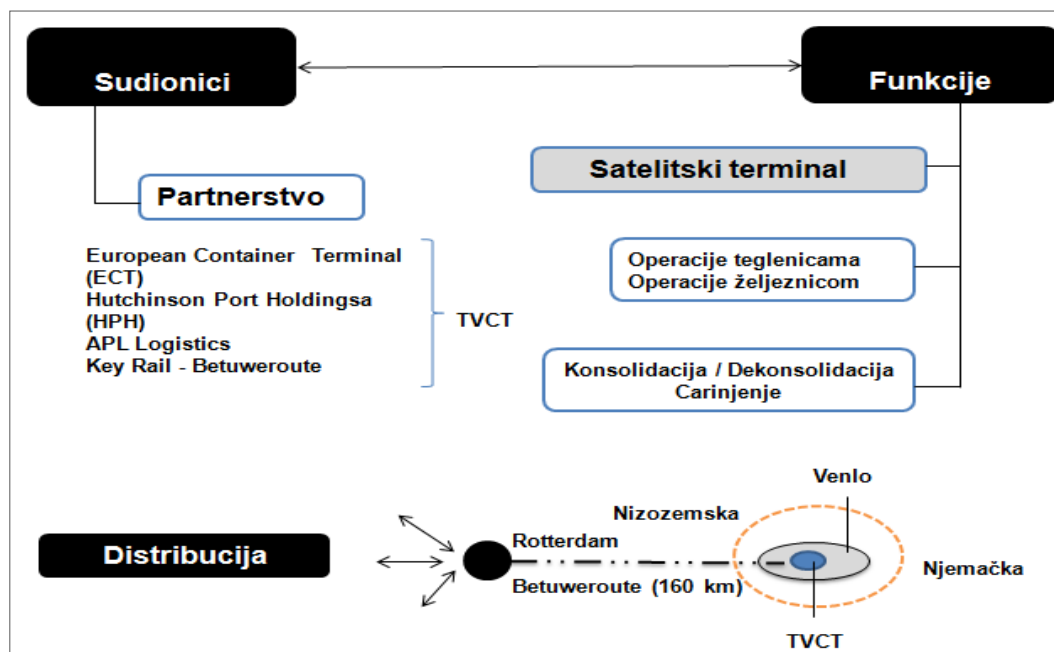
Sudionici

Funkcije

Partnerstvo

Satelitski terminal

European Container Terminal (ECT)
Hutchinson Port Holdingsa (HPH)
APL Logistics
Key Rail - Betuweroute

TVCT

Operacije teglenicama
Operacije željeznicom

Konsolidacija / Dekonsolidacija
Carinjenje

Distribucija

Venlo

Nizozemska

Rotterdam

Njemačka

Betuweroute (160 km)

TVCT